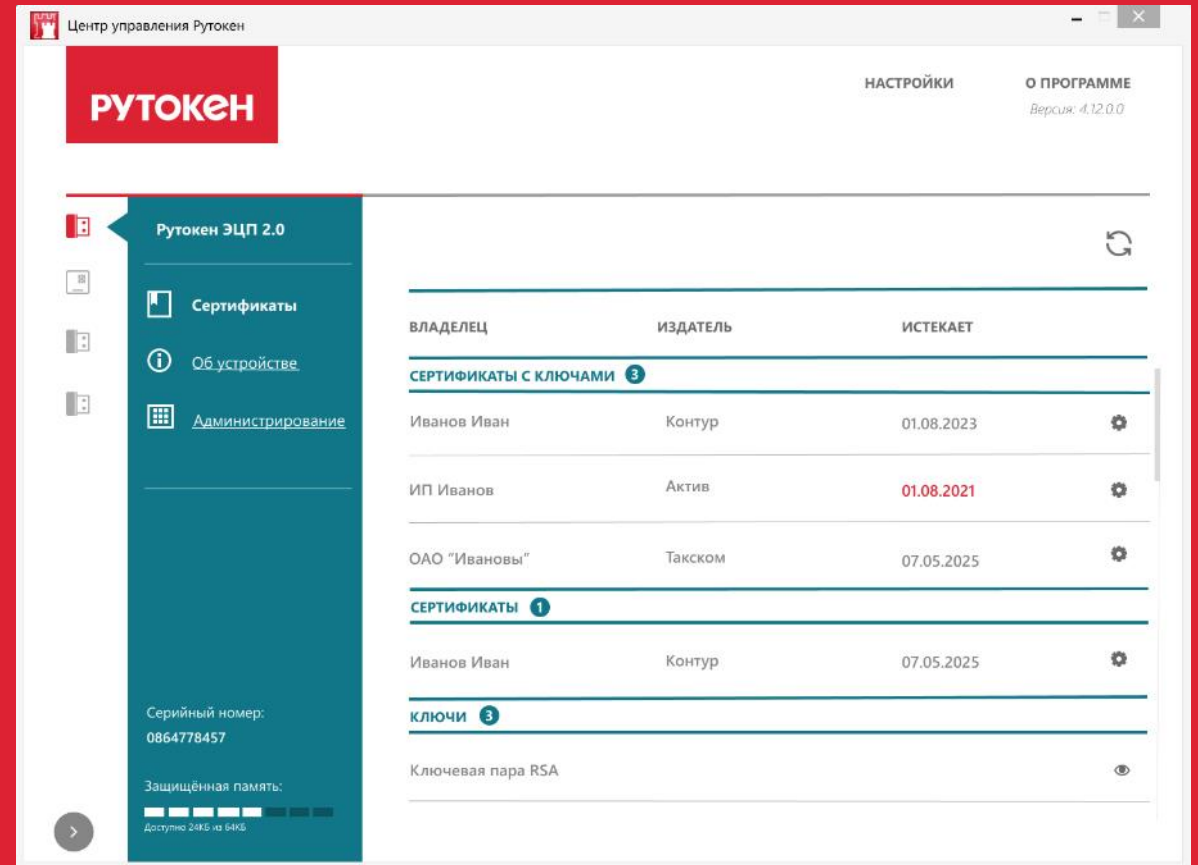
Центр управления Рутокен

РУТОКЕН

НАСТРОЙКИ

О ПРОГРАММЕ
Версия: 4.12.0.0

Рутокен ЭЦП 2.0

Сертификаты

Об устройстве

Администрирование

Серийный номер:
0864778457

Защищённая память:
Доступно 24КБ из 64КБ

| ВЛАДЕЛЕЦ | ИЗДАТЕЛЬ | ИСТЕКАЕТ |
|---|---|---|
| СЕРТИФИКАТЫ С КЛЮЧАМИ 3 | | |
| Иванов Иван | Контур | 01.08.2023 |
| ИП Иванов | Актив | 01.08.2021 |
| ОАО "Ивановы" | Такском | 07.05.2025 |
| СЕРТИФИКАТЫ 1 | | |
| Иванов Иван | Контур | 07.05.2025 |
| КЛЮЧИ 3 | | |
| Ключевая пара RSA | | |